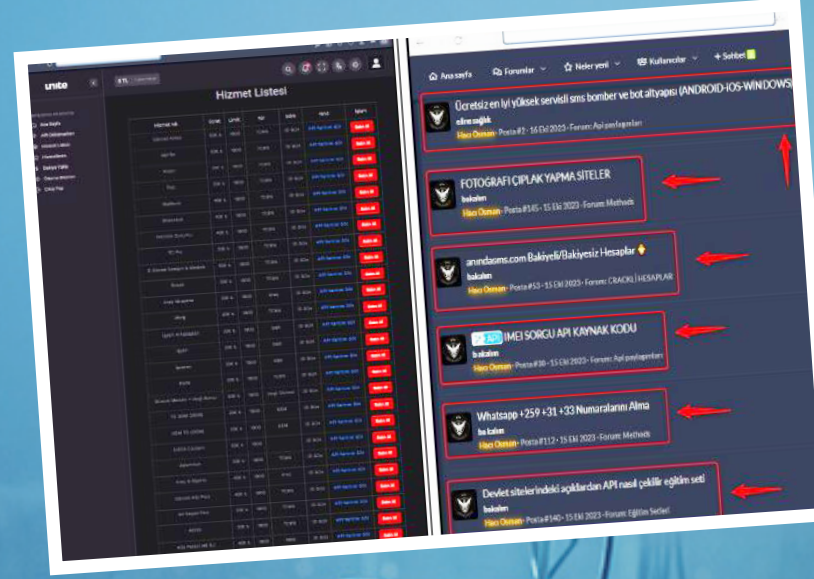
unite

Hizmet Listesi

Ana sayfa
Forumlar
Neler yeni
Kullanıcılar
Sohbet

Ücretsiz en iyi yüksek servidi sms bomber ve bot altyapısı (ANDROID-iOS-WINDOWS)
Hacı Osman · Posta #2 · 16 Ekl 2023 · Forum: Api paylaşımları

FOTOGRAFI ÇIPLAK YAPMA SITELER
bakalım
Hacı Osman · Posta #145 · 15 Ekl 2023 · Forum: Methods

anındasms.com Bakiyeli/Bakiyesiz Hesaplar
bakalım
Hacı Osman · Posta #53 · 15 Ekl 2023 · Forum: CRACKLI HESAPLAR

API İMEI SORGU API KAYNAK KODU
bakalım
Hacı Osman · Posta #30 · 15 Ekl 2023 · Forum: Api paylaşımları

Whatsapp +259 +31 +33 Numaralarını Alma
bakalım
Hacı Osman · Posta #112 · 15 Ekl 2023 · Forum: Methods

Devlet sitelerindeki açıklardan API nasıl çekilir eğitim seti
bakalım
Hacı Osman · Posta #140 · 15 Ekl 2023 · Forum: Eğitim Setleri